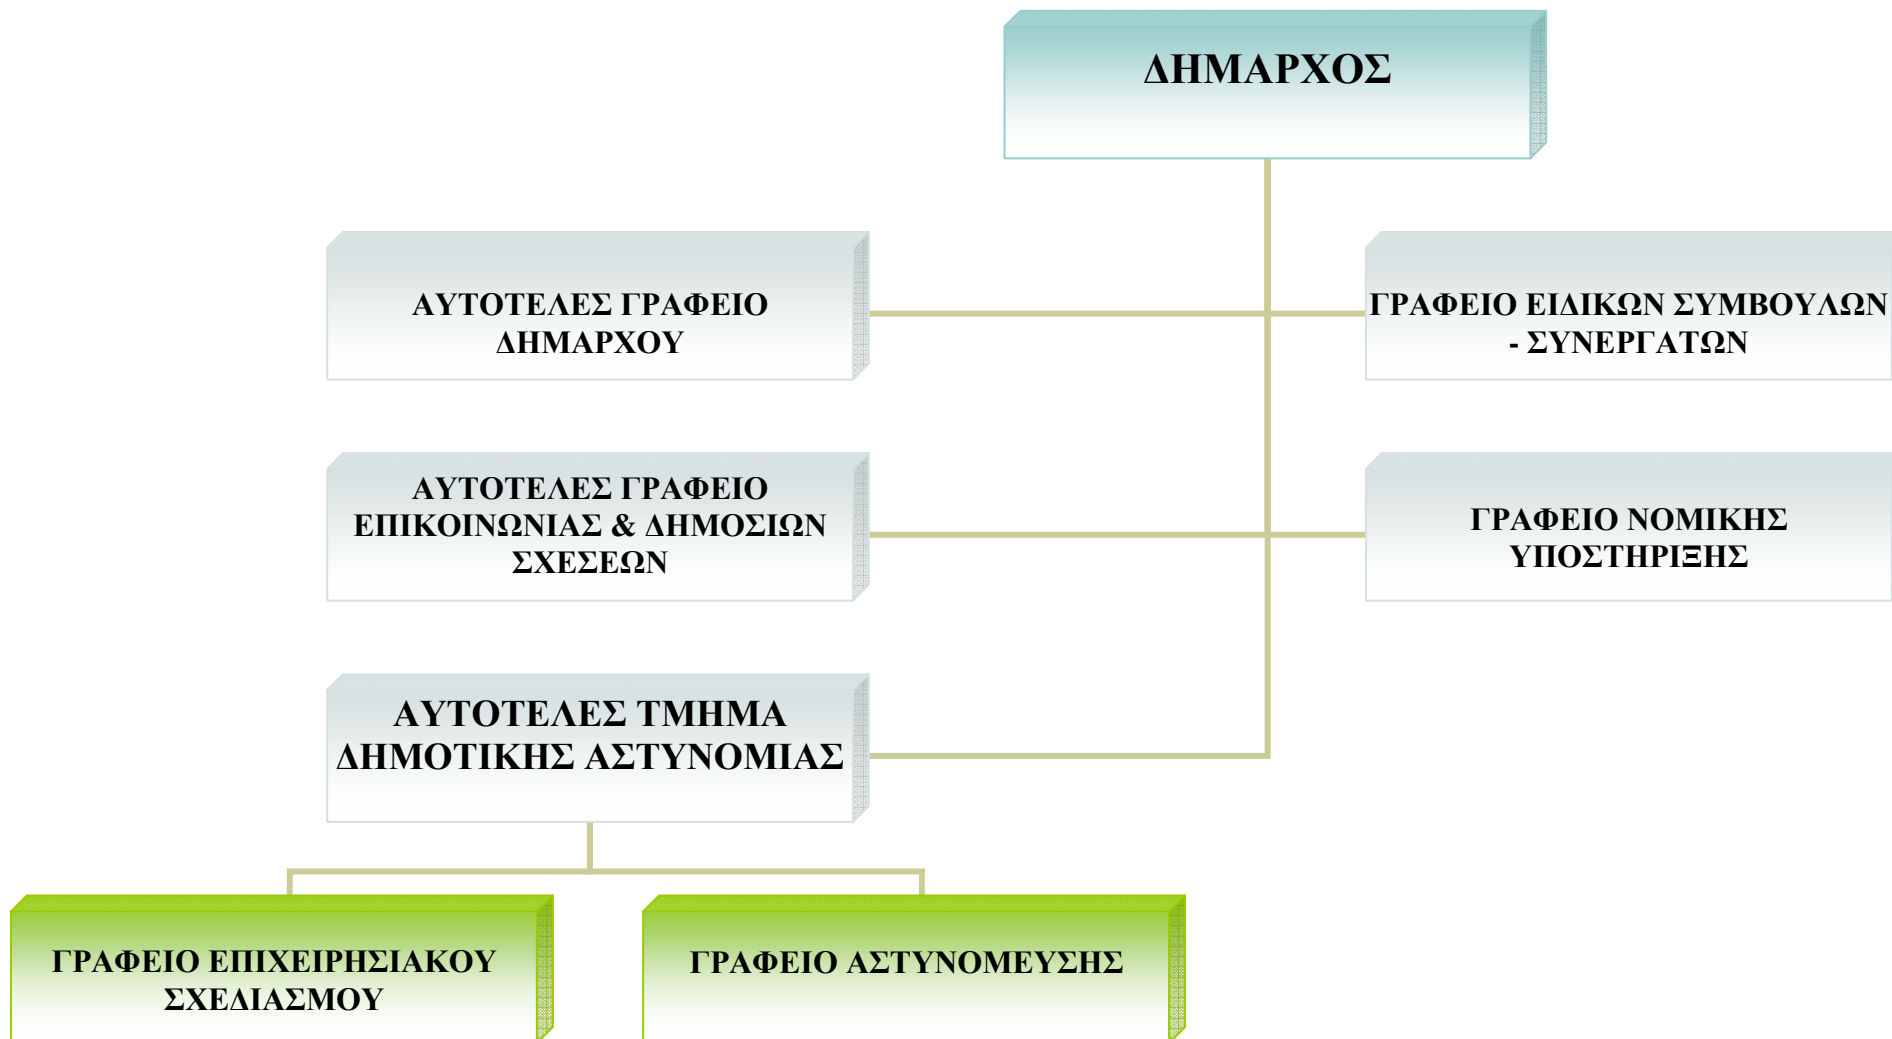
ΔΗΜΑΡΧΟΣ

ΑΥΤΟΤΕΛΕΣ ΓΡΑΦΕΙΟ ΔΗΜΑΡΧΟΥ

ΓΡΑΦΕΙΟ ΕΙΔΙΚΩΝ ΣΥΜΒΟΥΛΩΝ - ΣΥΝΕΡΓΑΤΩΝ

ΑΥΤΟΤΕΛΕΣ ΓΡΑΦΕΙΟ ΕΠΙΚΟΙΝΩΝΙΑΣ & ΔΗΜΟΣΙΩΝ ΣΧΕΣΕΩΝ

ΓΡΑΦΕΙΟ ΝΟΜΙΚΗΣ ΥΠΟΣΤΗΡΙΞΗΣ

ΑΥΤΟΤΕΛΕΣ ΤΜΗΜΑ ΔΗΜΟΤΙΚΗΣ ΑΣΤΥΝΟΜΙΑΣ

ΓΡΑΦΕΙΟ ΕΠΙΧΕΙΡΗΣΙΑΚΟΥ ΣΧΕΔΙΑΣΜΟΥ

ΓΡΑΦΕΙΟ ΑΣΤΥΝΟΜΕΥΣΗΣ